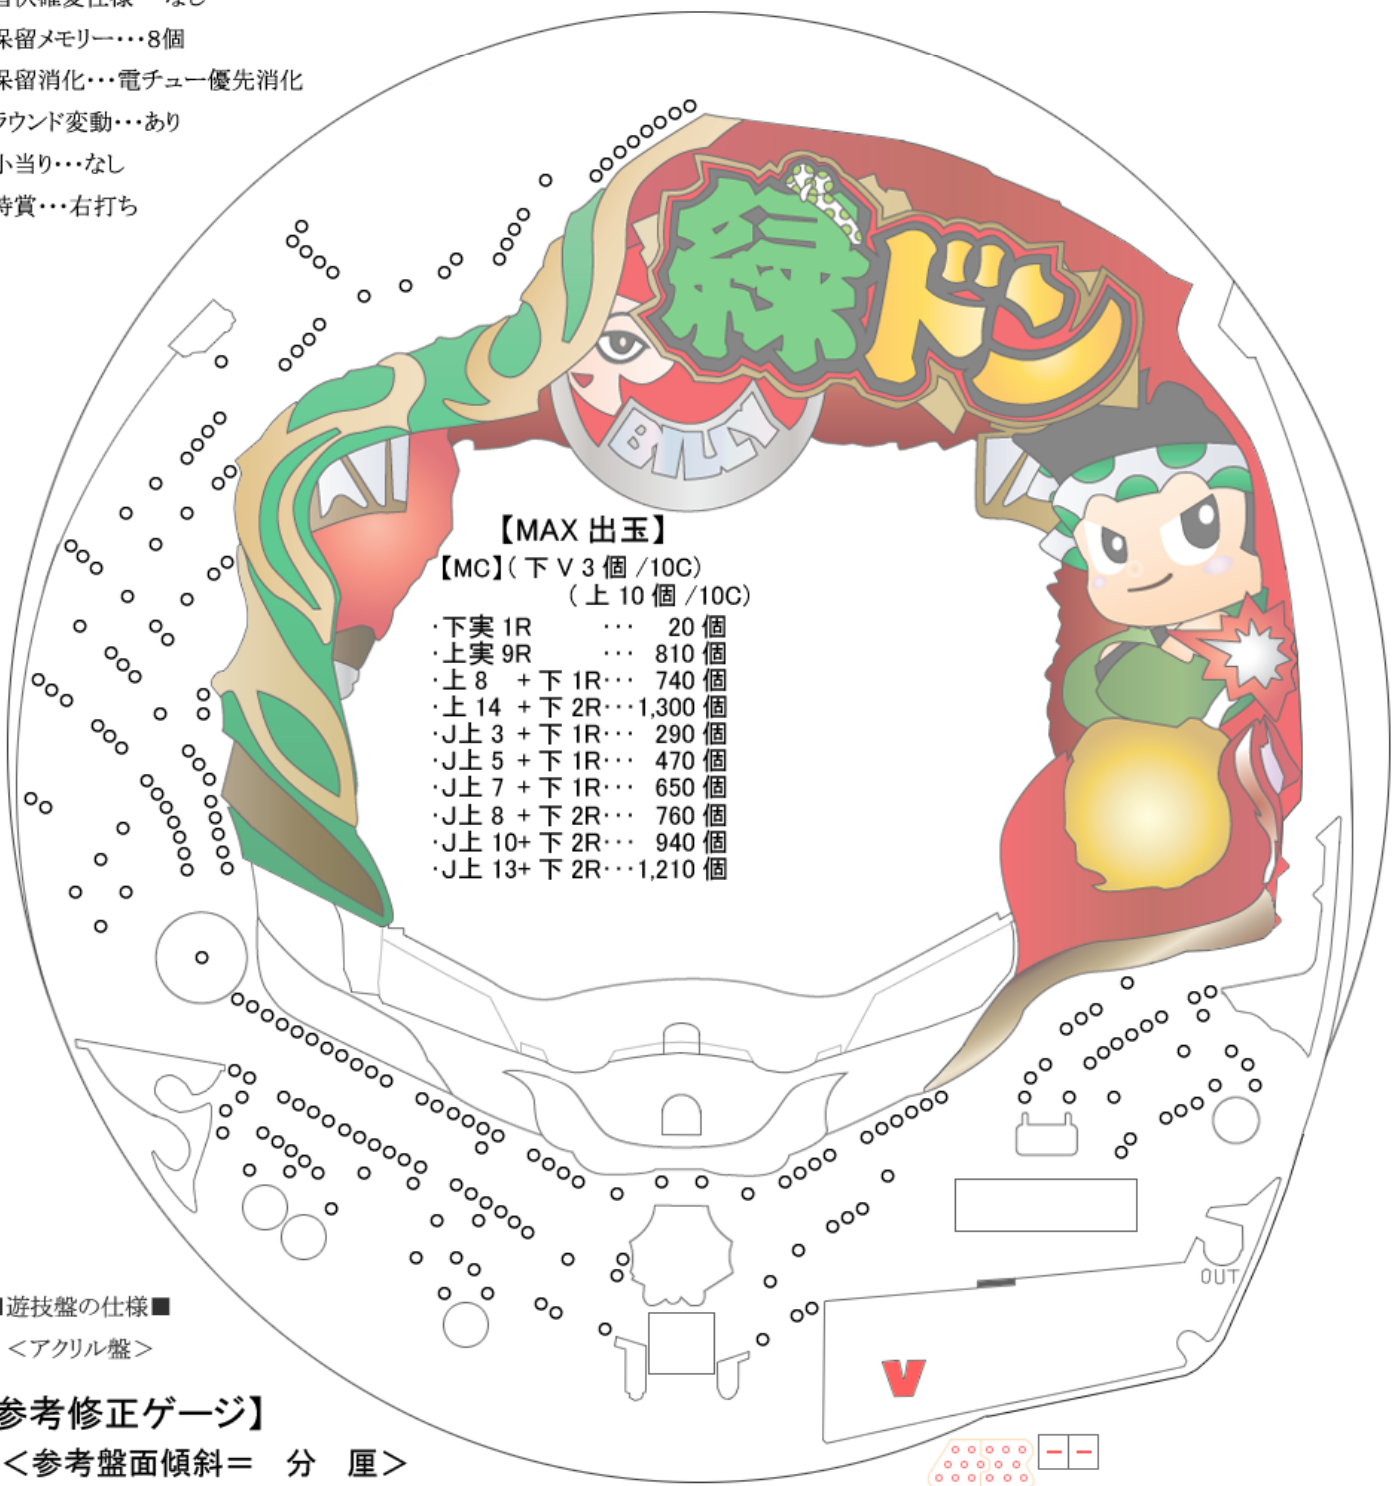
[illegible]
保留メモリー・・・8個
保留消化・・・電チュー優先消化
ラウンド変動・・・あり
小当り・・・なし
特賞・・・右打ち

緑ドン
BILLY

【MAX 出玉】
【MC】(下 V 3 個 /10C)
(上 10 個 /10C)
·下実 1R ・・・ 20 個
·上実 9R ・・・ 810 個
·上 8 + 下 1R・・・ 740 個
·上 14 + 下 2R・・・1,300 個
·J上 3 + 下 1R・・・ 290 個
·J上 5 + 下 1R・・・ 470 個
·J上 7 + 下 1R・・・ 650 個
·J上 8 + 下 2R・・・ 760 個
·J上 10+ 下 2R・・・ 940 個
·J上 13+ 下 2R・・・1,210 個

OUT
V

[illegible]遊技盤の仕様■
<アクリル盤>

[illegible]参考修正ゲージ】
<参考盤面傾斜= 分 厘>